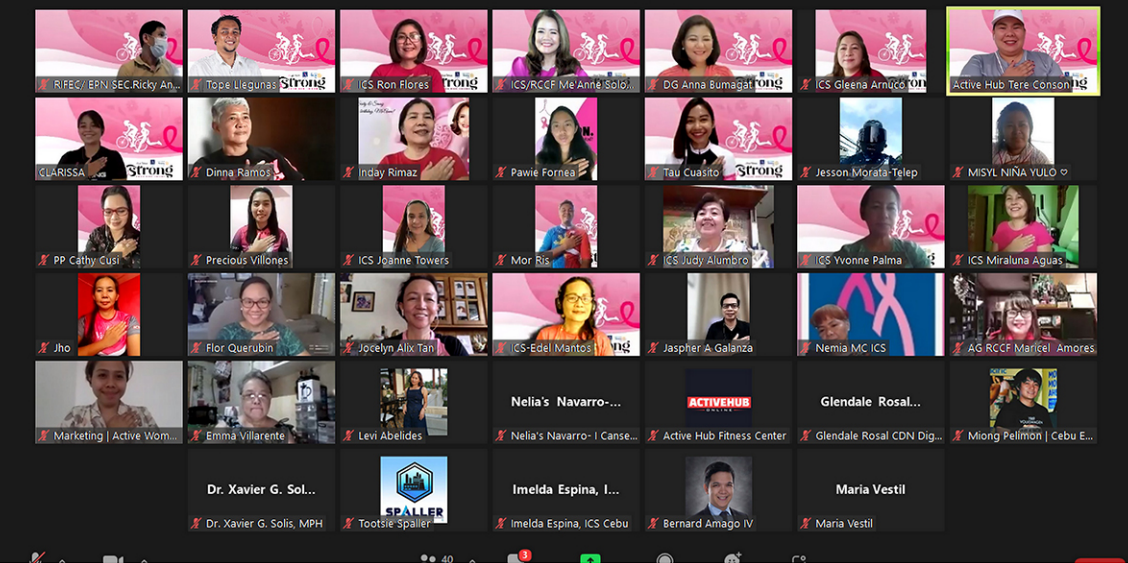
RIFEC/ EPN SEC.Ricky An...

Tope Lleguna

Strong

ICS Ron Flores

Strong

ICS/RCCF Me'Anne Solo...

DG Anna Bumagat

Strong

ICS Gleena Arnuco

Active Hub Tere Conson

CLARISSA

Strong

Dinna Ramos

Inday Rimaz

Pawie Fornea

Tau Cuasito

Strong

Jesson Morata-Telep

MISYL NIÑA YULO ♡

PP Cathy Cusi

Precious Villones

ICS Joanne Towers

Mor Ris

ICS Judy Alumbro

ICS Yvonne Palma

ICS Miraluna Aguas

Jho

Flor Querubin

Jocelyn Alix Tan

ICS-Edel Mantos

Jaspher A Galanza

Nemia MC ICS

AG RCCF Maricel Amores

Marketing | Active Wom...

Emma Villarente

Levi Abelides

Nelia's Navarro-...

Nelia's Navarro- I Canse...

ACTIVEHUB ONLINE

Active Hub Fitness Center

Glendale Rosal...

Glendale Rosal CDN Dig...

Miong Pelimon | Cebu E...

Dr. Xavier G. Sol...

Dr. Xavier G. Solis, MPH

SPALLER

Tootsie Spaller

Imelda Espina, I...

Imelda Espina, ICS Cebu

Bernard Amago IV

Maria Vestil

Maria Vestil

40

3